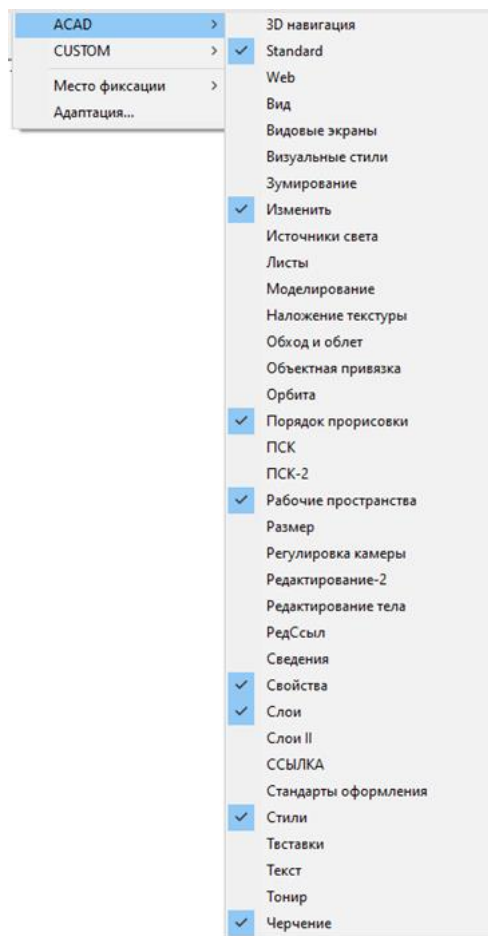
ACAD >
CUSTOM >
Место фиксации >
Адаптация...

3D навигация
✓ Standard
Web
Вид
Видовые экраны
Визуальные стили
Зумирование
✓ Изменить
Источники света
Листы
Моделирование
Наложение текстуры
Обход и облет
Объектная привязка
Орбита
✓ Порядок прорисовки
ПСК
ПСК-2
✓ Рабочие пространства
Размер
Регулировка камеры
Редактирование-2
Редактирование тела
РедСсыл
Сведения
✓ Свойства
✓ Слои
Слои II
ССЫЛКА
Стандарты оформления
✓ Стили
Твставки
Текст
Тонир
✓ Черчение